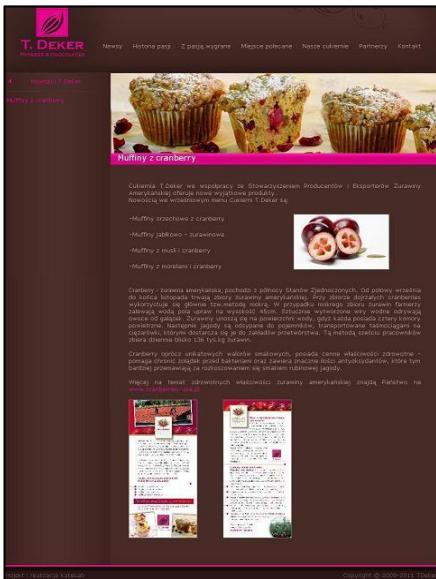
T. DEKER
PATISSERIE & CHOCOLATIER

Newsy Historia pasji Z pasją wygrane Miejsce polecane Nasze cukiernie Partnerzy Kontakt

Nowości T.Deker
Muffiny z cranberry

Muffiny z cranberry

Cukiernia T.Deker we współpracy ze Stowarzyszeniem Producentów i Eksporterów Żurawiny Amerykańskiej oferuje nowe wyjątkowe produkty. Nowością we wrześniowym menu Cukierni T.Deker są:

-Muffiny orzechowe z cranberry

-Muffiny jabłkowo – żurawinowa

-Muffiny z musli i cranberry

-Muffiny z morelami i cranberry

Cranberry - żurawina amerykańska, pochodzi z północy Stanów Zjednoczonych. Od połowy września do końca listopada trwają zbiory żurawiny amerykańskiej. Przy zbiorze dojrzałych cranberries wykorzystuje się głównie tzw.metodę mokrą. W przypadku mokrego zbioru żurawin farmerzy zalewają wodą pola upraw na wysokość 45cm. Sztucznie wytworzone wiry wodne odrywają owoce od gałązek. Żurawiny unoszą się na powierzchni wody, gdyż każda posiada cztery komory powietrzne. Następnie jagody są odsysane do pojemników, transportowane zadmuchiganym na ciężarówki, którymi dostarcza się je do zakładów przetwórczych. Tą metodą ośmiu pracowników zbiera dziennie blisko 136 tys.kg żurawin.

Cranberry oprócz unikatowych walorów smakowych, posiada cenne właściwości zdrowotne - pomaga chronić żołądek przed bakteriami oraz zawiera znaczne ilości antyoksydantów, które tym bardziej przenikają za rozkoszowaniem się smakiem rubinowej jagody.

Więcej na temat zdrowotnych właściwości żurawiny amerykańskiej znajdą Państwo na www.cranberries-usa.pl

Projekt i realizacja: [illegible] Copyright © 2009-2011 T.Deker